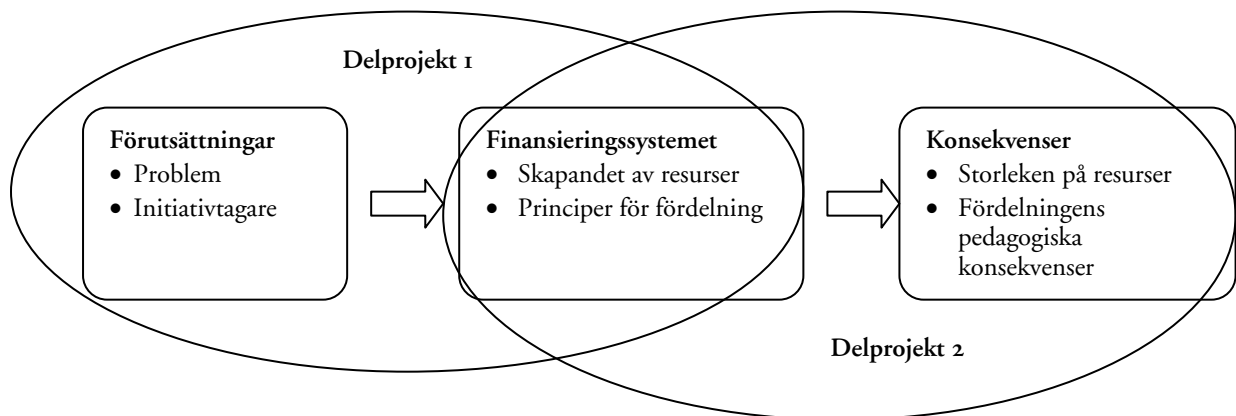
Delprojekt 1

Förutsättningar
- Problem
- Initiativtagare

Finansieringssystemet
- Skapandet av resurser
- Principer för fördelning

Konsekvenser
- Storleken på resurser
- Fördelningens pedagogiska konsekvenser

Delprojekt 2